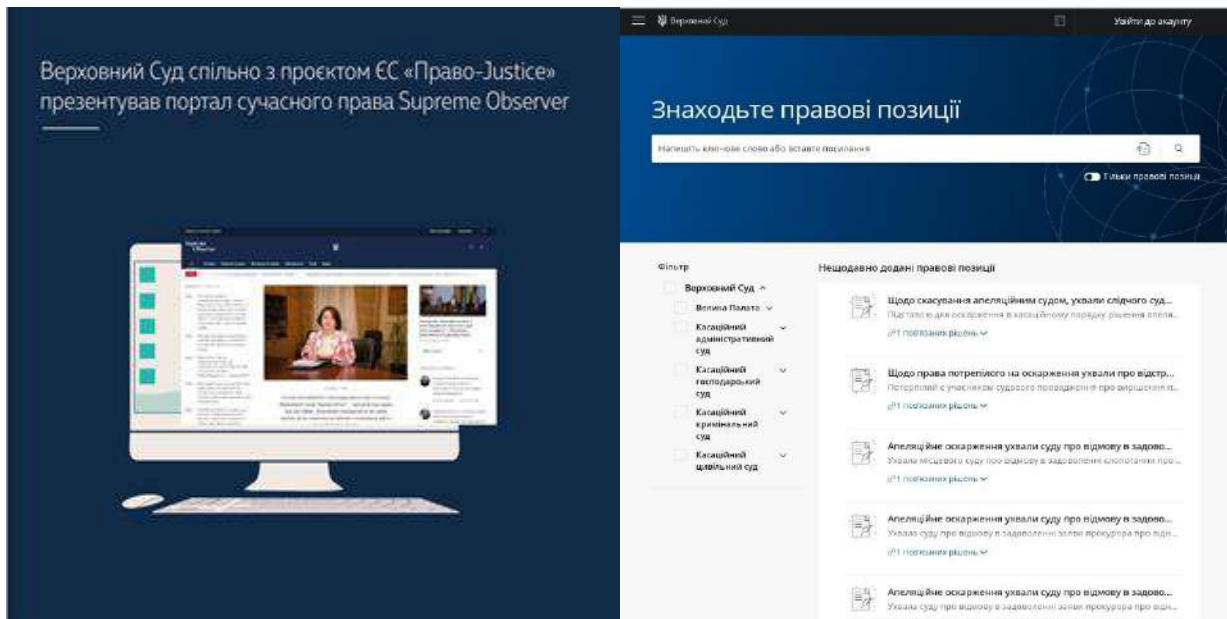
Верховний Суд спільно з проєктом ЄС «Право-Justice» презентував портал сучасного права Supreme Observer

Верховний Суд

Увійти до акаунту

Знаходьте правові позиції

Напишіть ключове слово або вставте посилання

Тільки правові позиції

Фільтр

Верховний Суд

Велика Палата

Касаційний адміністративний суд

Касаційний господарський суд

Касаційний кримінальний суд

Касаційний цивільний суд

Нещодавно додані правові позиції

Щодо скасування апеляційним судом, ухвали слідчого суд...
Підстави для оскарження в касаційному порядку рішення апеля...
1 пов'язаних рішень

Щодо права потерпілого на оскарження ухвали про відстр...
Потерпілий є учасником судового провадження й про вирішення п...
1 пов'язаних рішень

Апеляційне оскарження ухвали суду про відмову в задово...
Ухвала місцевого суду про відмову в задоволенні клопотання про...
1 пов'язаних рішень

Апеляційне оскарження ухвали суду про відмову в задово...
Ухвала суду про відмову в задоволенні заяви прокурора про відн...
1 пов'язаних рішень

Апеляційне оскарження ухвали суду про відмову в задово...
Ухвала суду про відмову в задоволенні заяви прокурора про відн...